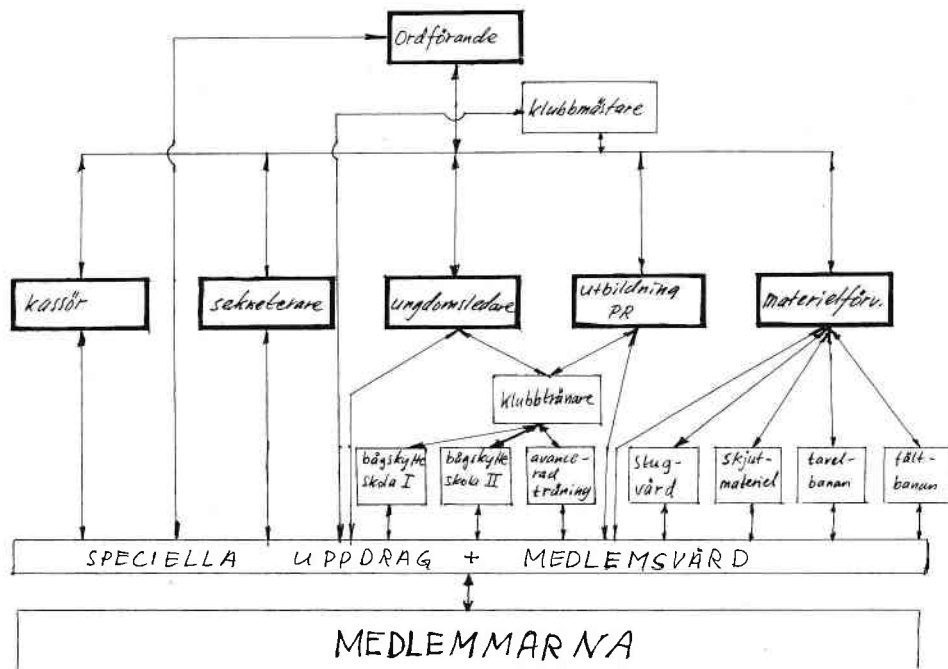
Ordförande

klubbmästare

kassör

sekreterare

ungdomsledare

utbildning PR

materielförv.

klubbtränare

bågskytte skola I

bågskytte skola II

avancerad träning

Stugvård

Skjutmateriel

tavelbanan

fältbanan

SPECIELLA UPPDRAG + MEDLEMSVÅRD

MEDLEMMARNA